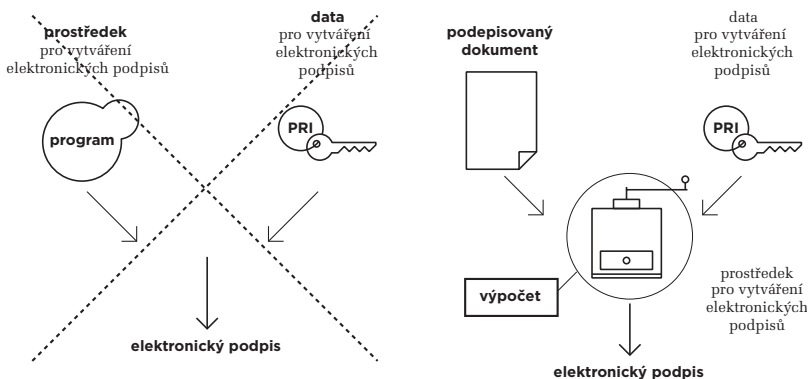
**prostředek** pro vytváření elektronických podpisů

**data** pro vytváření elektronických podpisů

**program**

**PRI**

**elektronický podpis**

**podepisovaný dokument**

data pro vytváření elektronických podpisů

**PRI**

**výpočet**

prostředek pro vytváření elektronických podpisů

**elektronický podpis**